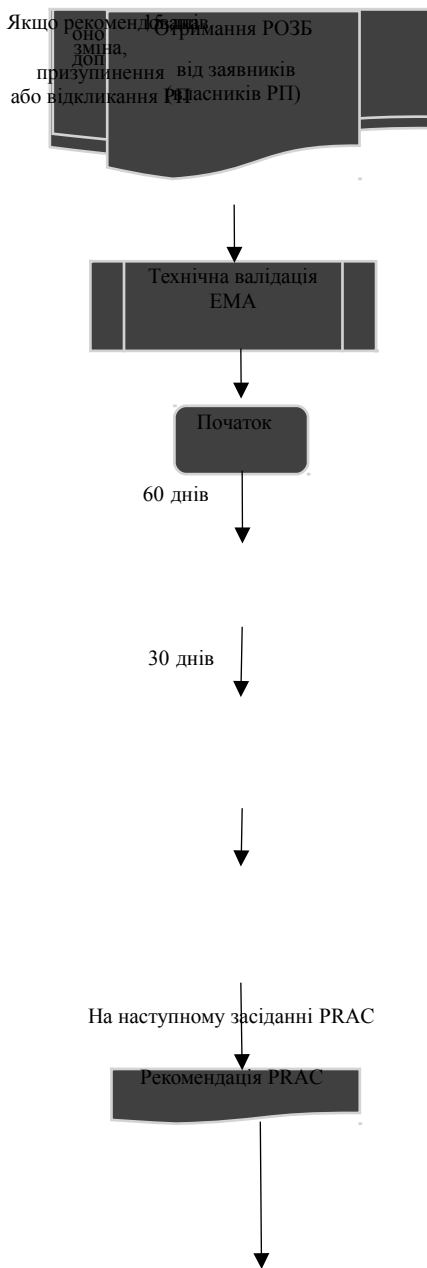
Якщо рекомендована зміна, призупинення або відкликання РП

Отримання РОЗБ від заявників (власників РП)

Технічна валідація ЕМА

Початок

60 днів

30 днів

На наступному засіданні PRAC

Рекомендація PRAC